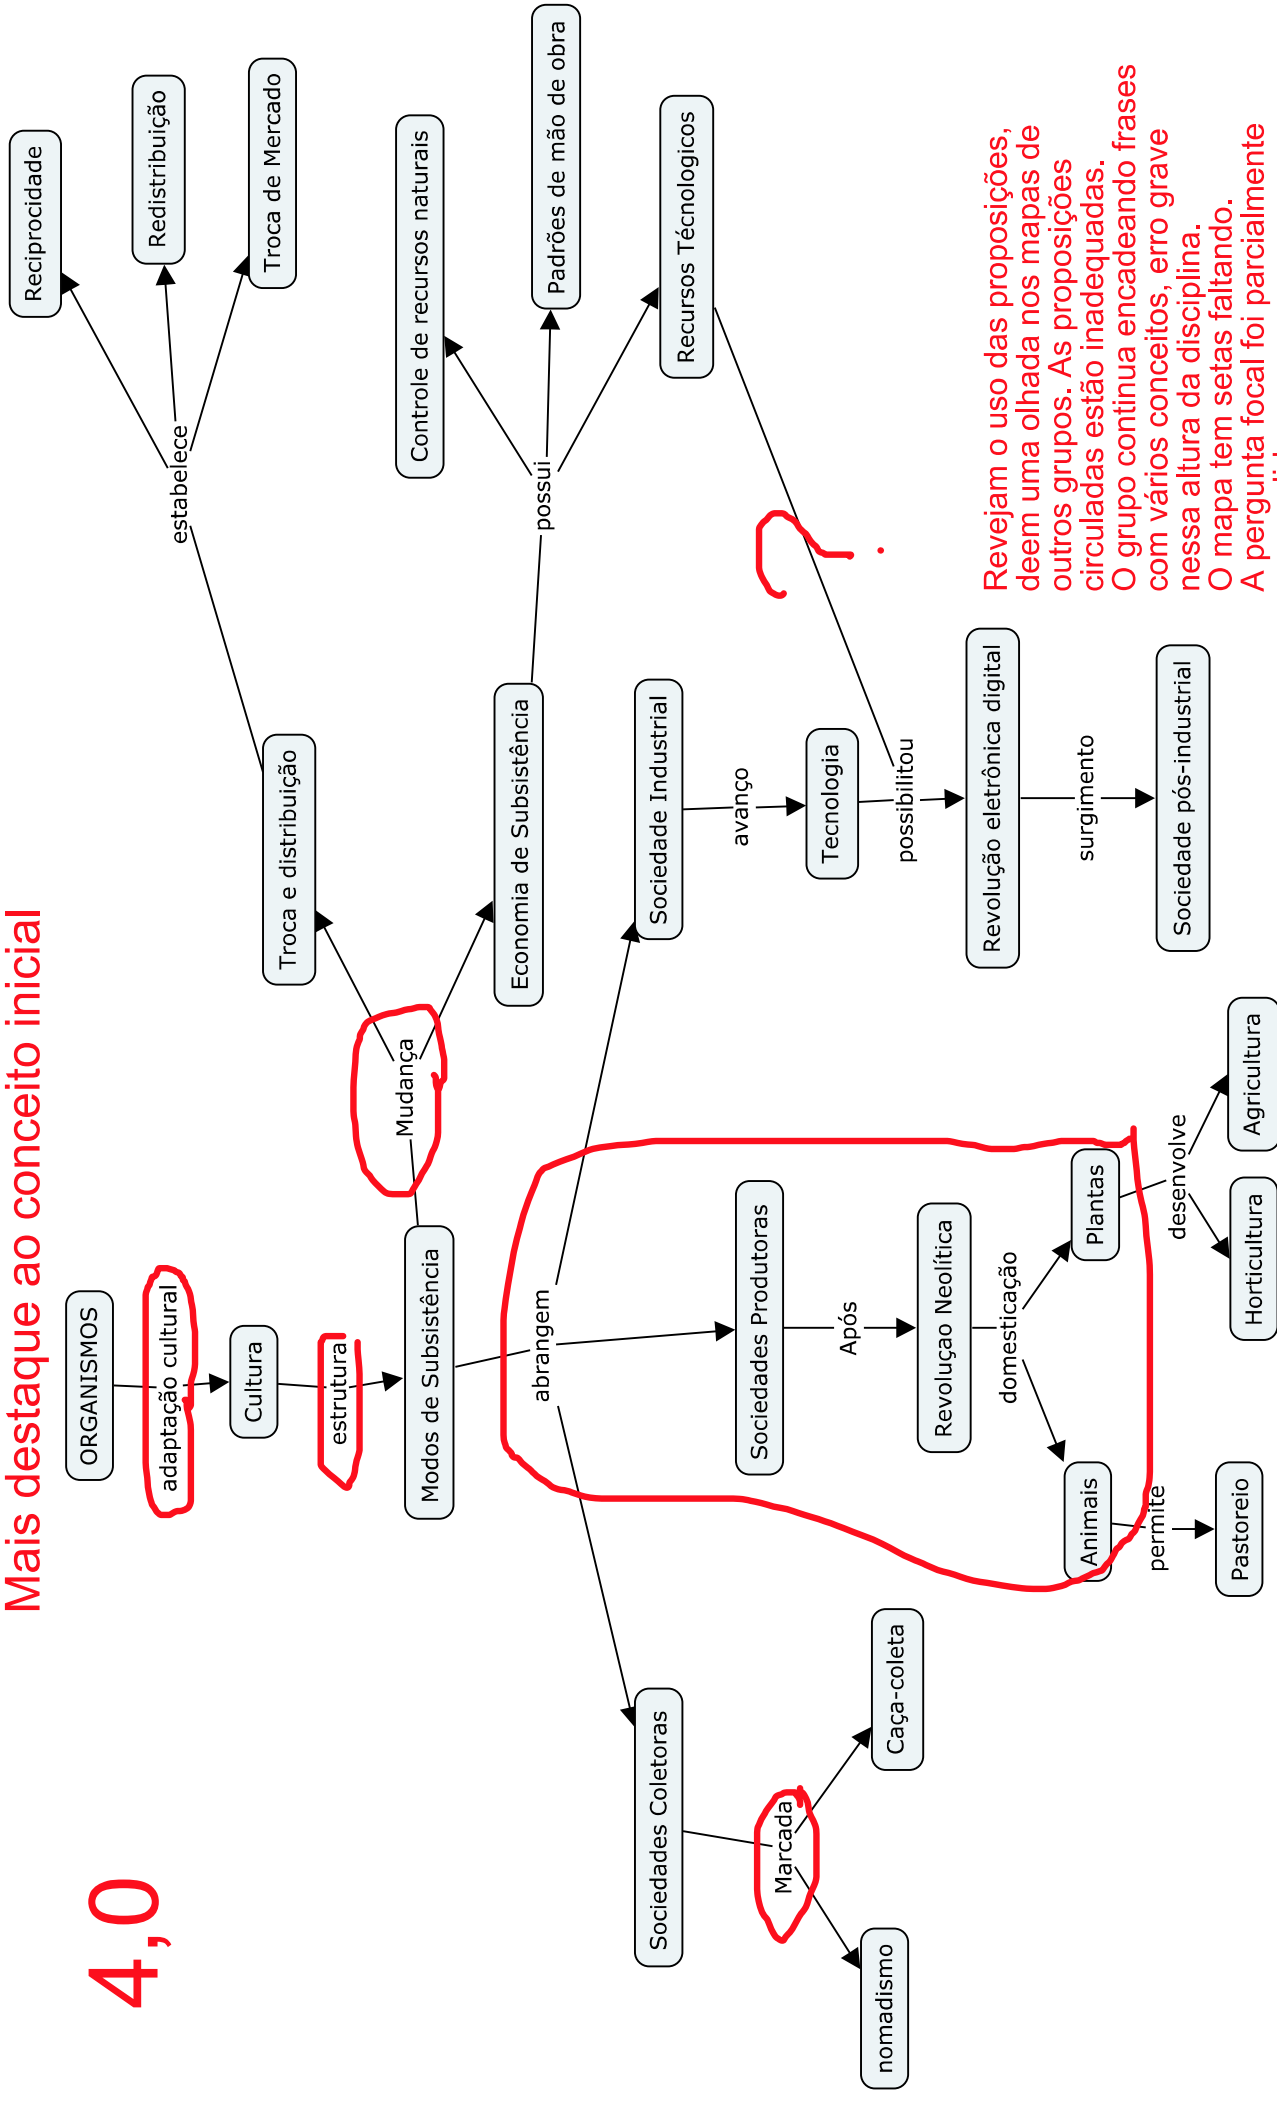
4,0

Mais destaque ao conceito inicial

ORGANISMOS
adaptação cultural
Cultura
estrutura
Modos de Subsistência
Mudança
Troca e distribuição
estabelece
Reciprocidade
Redistribuição
Troca de Mercado
Economia de Subsistência
possui
Controle de recursos naturais
Padrões de mão de obra
Recursos Técnologicos
abrangem
Sociedade Industrial
avanço
Tecnologia
possibilitou
Revolução eletrônica digital
surgimento
Sociedade pós-industrial
Sociedades Produtoras
Após
Revoluçao Neolítica
domesticação
Plantas
desenvolve
Agricultura
Horticultura
Animais
permite
Pastoreio
Sociedades Coletoras
Marcada
Caça-coleta
nomadismo

Revejam o uso das proposições, deem uma olhada nos mapas de outros grupos. As proposições circuladas estão inadequadas. O grupo continua encadeando frases com vários conceitos, erro grave nessa altura da disciplina. O mapa tem setas faltando. A pergunta focal foi parcialmente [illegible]